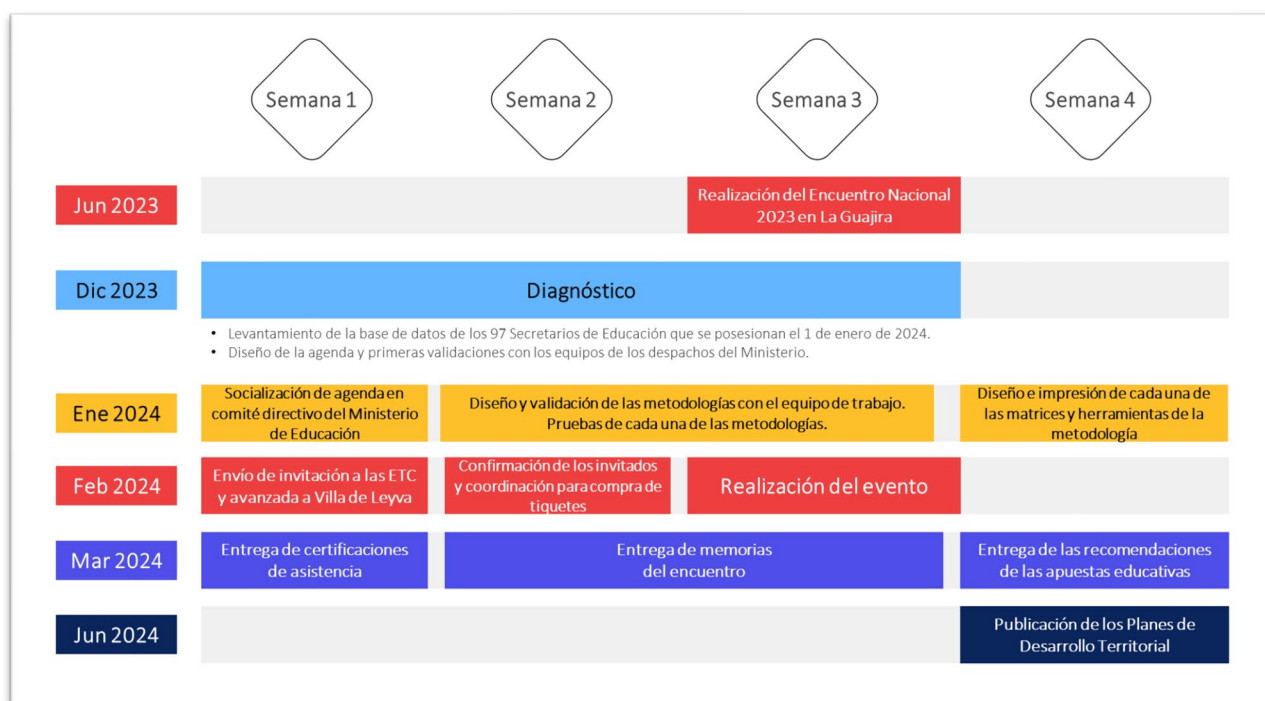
Semana 1
Semana 2
Semana 3
Semana 4

Jun 2023
Realización del Encuentro Nacional 2023 en La Guajira

Dic 2023
Diagnóstico

• Levantamiento de la base de datos de los 97 Secretarios de Educación que se posesionan el 1 de enero de 2024.
• Diseño de la agenda y primeras validaciones con los equipos de los despachos del Ministerio.

Ene 2024
Socialización de agenda en comité directivo del Ministerio de Educación
Diseño y validación de las metodologías con el equipo de trabajo. Pruebas de cada una de las metodologías.
Diseño e impresión de cada una de las matrices y herramientas de la metodología

Feb 2024
Envío de invitación a las ETC y avanzada a Villa de Leyva
Confirmación de los invitados y coordinación para compra de tiquetes
Realización del evento

Mar 2024
Entrega de certificaciones de asistencia
Entrega de memorias del encuentro
Entrega de las recomendaciones de las apuestas educativas

Jun 2024
Publicación de los Planes de Desarrollo Territorial